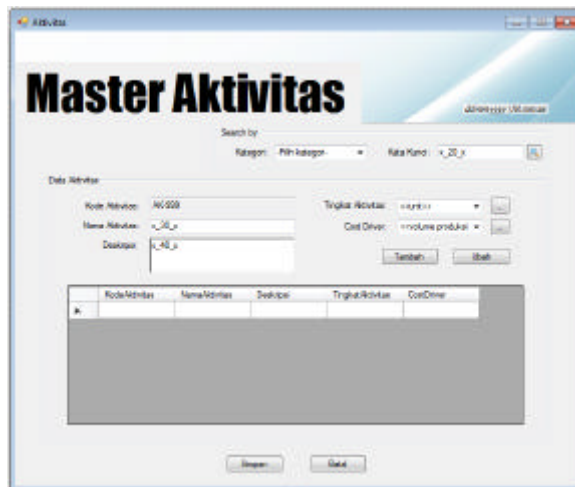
Aktivitas

Master Aktivitas

Administrator Utilitas

Search by

Kategori: Pilih Kategori ▾

Kata Kunci : x_20_x

Data Aktivitas

Kode Aktivitas: AK0000

Nama Aktivitas: x_30_x

Deskripsi: x_40_x

Tingkat Aktivitas: <<unit>> ▾ ...

Cost Driver: <<volume produksi ▾ ...

Tambah

Ubah

| KodeAktivitas | NamaAktivitas | Deskripsi | TingkatAktivitas | CostDriver |
|---|---|---|---|---|
| | | | | |

Simpan

Batal